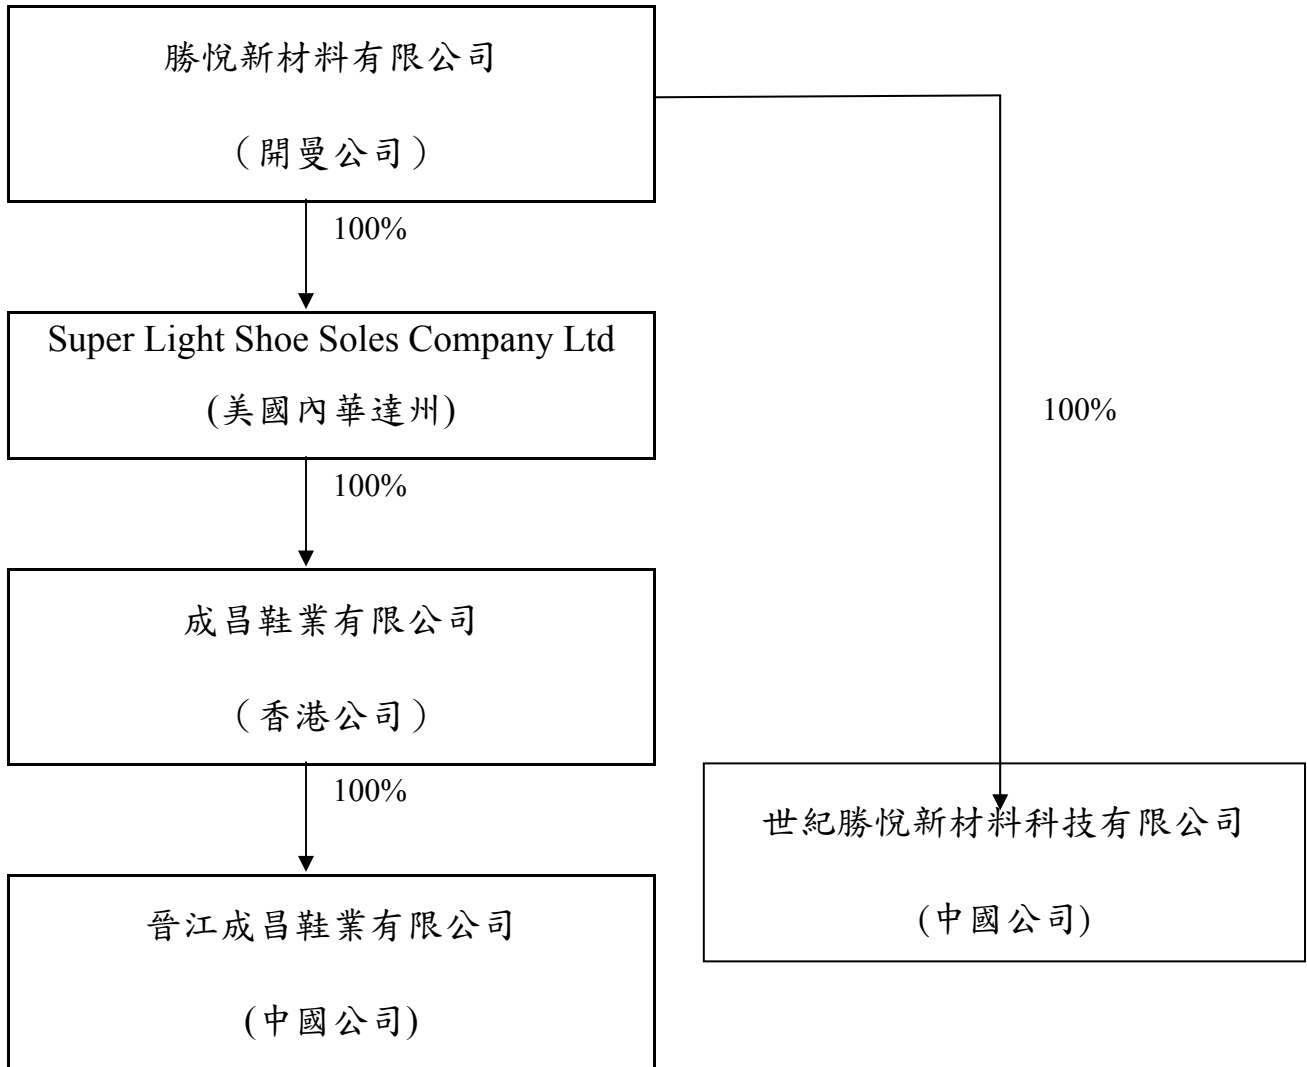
勝悅新材料有限公司

（開曼公司）

100%

Super Light Shoe Soles Company Ltd

(美國內華達州)

100%

成昌鞋業有限公司

（香港公司）

100%

晉江成昌鞋業有限公司

(中國公司)

100%

世紀勝悅新材料科技有限公司

(中國公司)